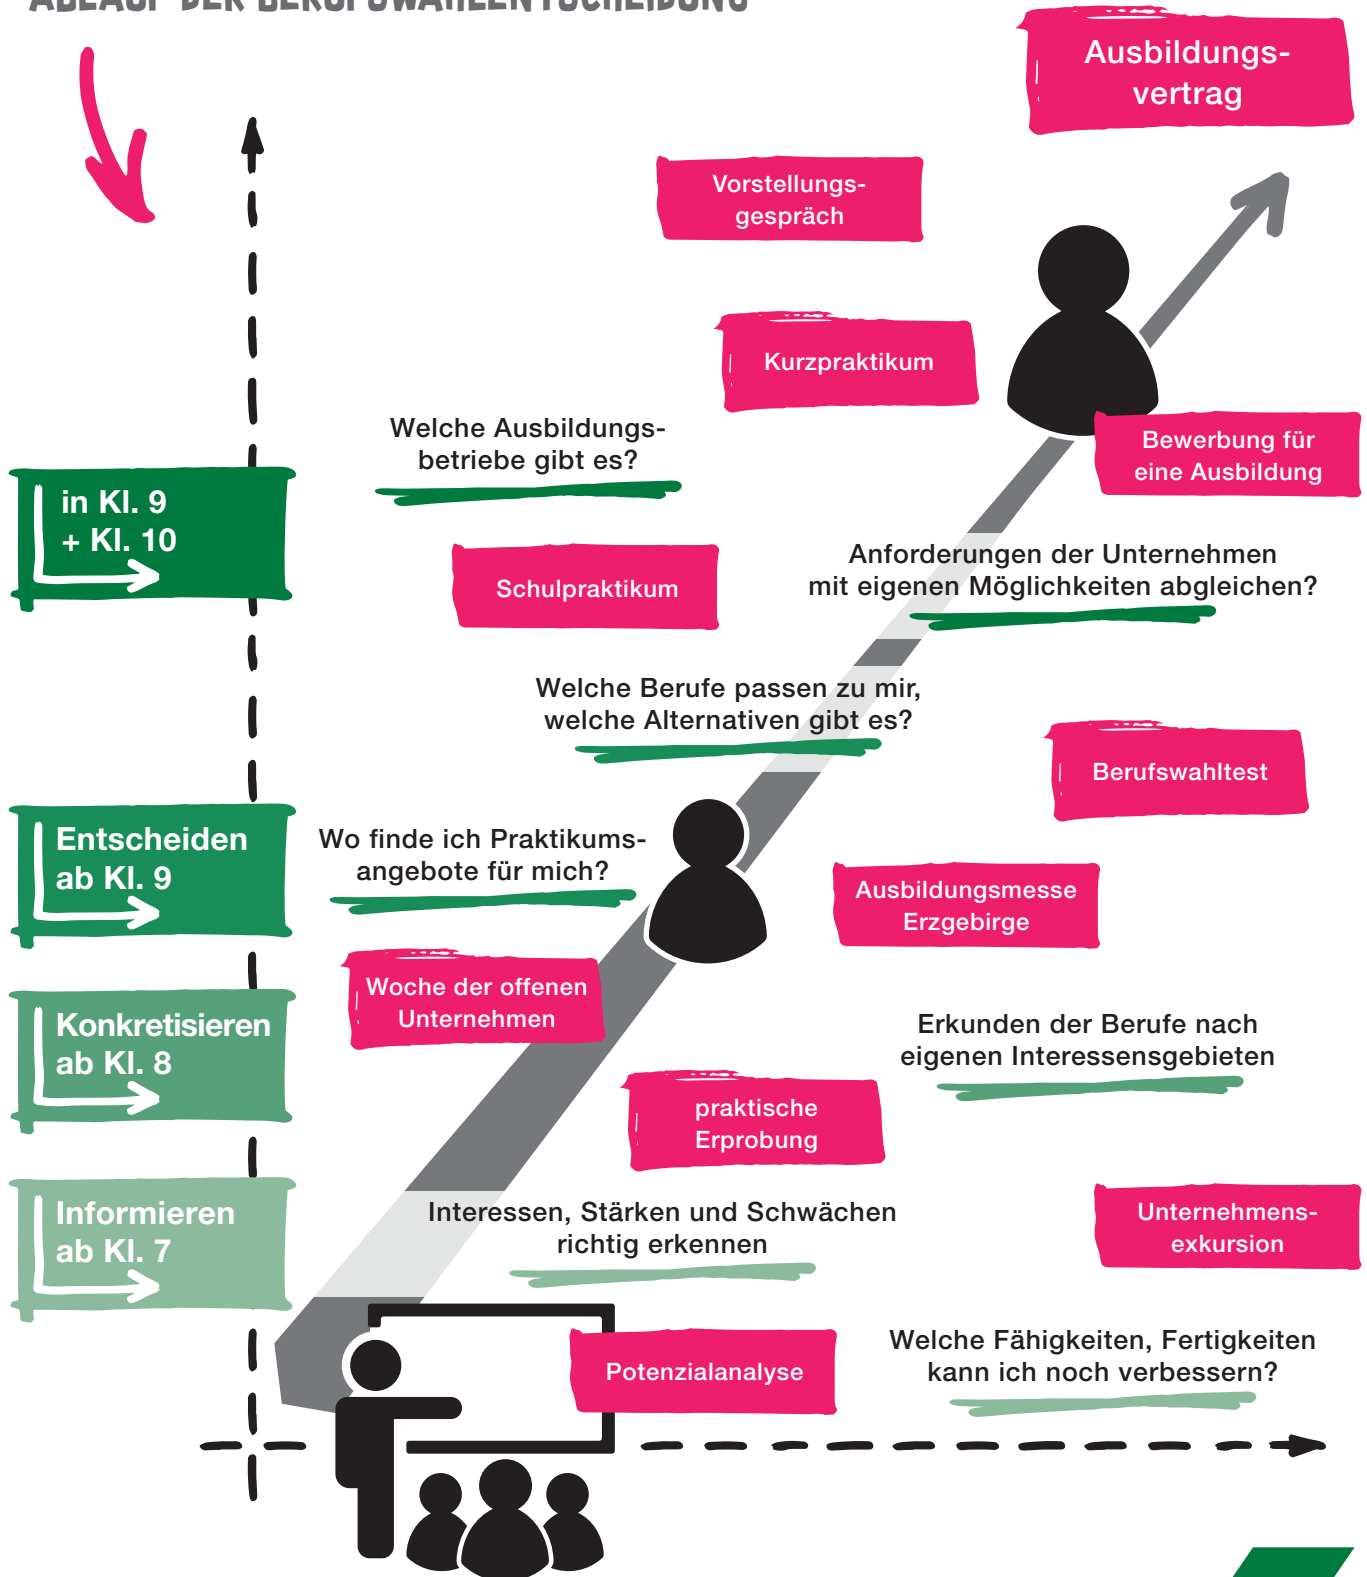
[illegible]

Ausbildungsvertrag

Vorstellungsgespräch

Kurzpraktikum

Welche Ausbildungsbetriebe gibt es?

in Kl. 9 + Kl. 10

Bewerbung für eine Ausbildung

Schulpraktikum

Anforderungen der Unternehmen mit eigenen Möglichkeiten abgleichen?

Welche Berufe passen zu mir, welche Alternativen gibt es?

Berufswahltest

Entscheiden ab Kl. 9

Wo finde ich Praktikumsangebote für mich?

Ausbildungsmesse Erzgebirge

Woche der offenen Unternehmen

Konkretisieren ab Kl. 8

Erkunden der Berufe nach eigenen Interessensgebieten

praktische Erprobung

Informieren ab Kl. 7

Interessen, Stärken und Schwächen richtig erkennen

Unternehmensexkursion

Potenzialanalyse

Welche Fähigkeiten, Fertigkeiten kann ich noch verbessern?